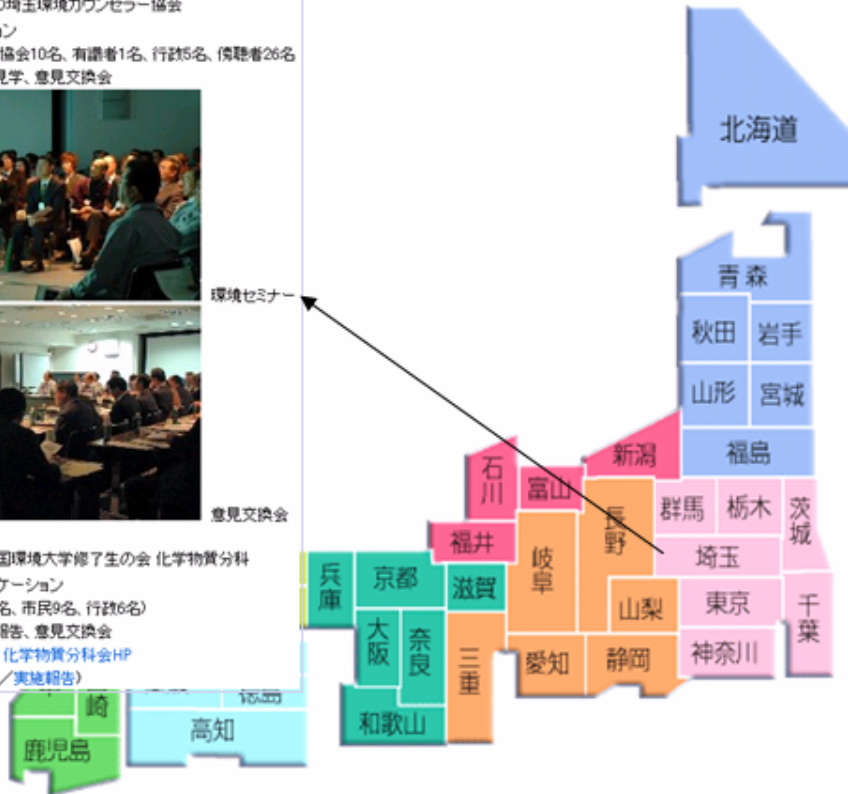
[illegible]埼玉環境カウンセラー協会
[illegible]ン
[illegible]協会10名、有識者1名、行政5名、傍聴者26名
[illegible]見学、意見交換会

環境セミナー

意見交換会

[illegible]国環境大学修了生の会 化学物質分科
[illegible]ケーション
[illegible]名、市民9名、行政6名)
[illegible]報告、意見交換会
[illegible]化学物質分科会HP
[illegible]/実施報告)

北海道
青森
秋田
岩手
山形
宮城
新潟
福島
石川
富山
長野
群馬
栃木
茨城
福井
岐阜
埼玉
兵庫
京都
滋賀
山梨
東京
千葉
大阪
奈良
三重
愛知
静岡
神奈川
和歌山
崎
徳島
鹿児島
高知